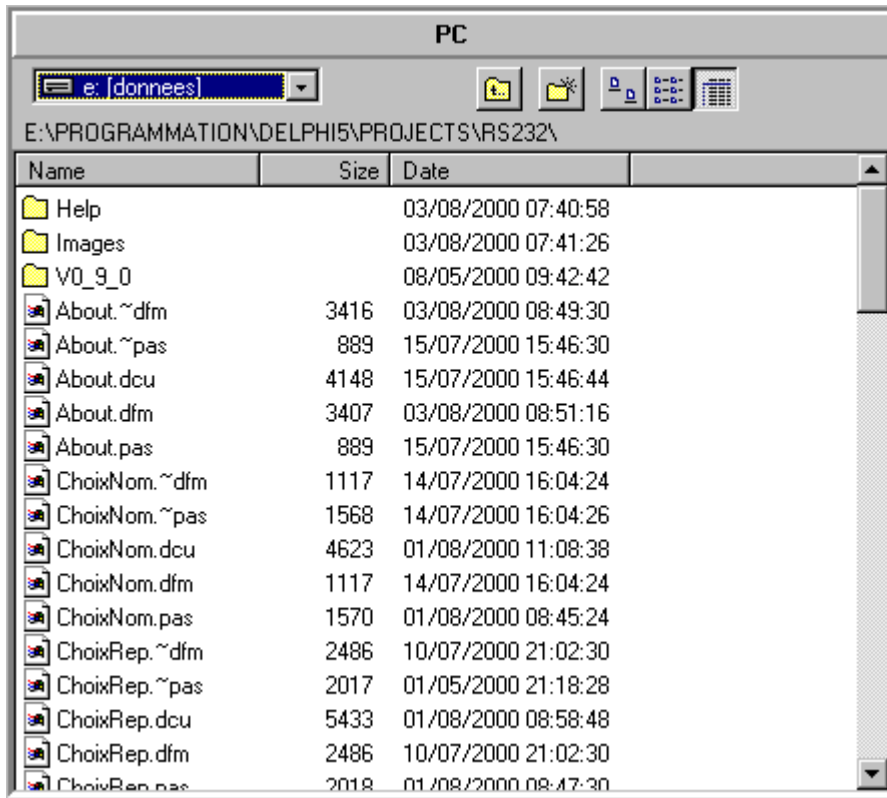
PC

e: [donnees]

E:\PROGRAMMATION\DELPHI5\PROJECTS\RS232\

| Name | Size | Date |
|---|---|---|
| Help | | 03/08/2000 07:40:58 |
| Images | | 03/08/2000 07:41:26 |
| V0_9_0 | | 08/05/2000 09:42:42 |
| About.~dfm | 3416 | 03/08/2000 08:49:30 |
| About.~pas | 889 | 15/07/2000 15:46:30 |
| About.dcu | 4148 | 15/07/2000 15:46:44 |
| About.dfm | 3407 | 03/08/2000 08:51:16 |
| About.pas | 889 | 15/07/2000 15:46:30 |
| ChoixNom.~dfm | 1117 | 14/07/2000 16:04:24 |
| ChoixNom.~pas | 1568 | 14/07/2000 16:04:26 |
| ChoixNom.dcu | 4623 | 01/08/2000 11:08:38 |
| ChoixNom.dfm | 1117 | 14/07/2000 16:04:24 |
| ChoixNom.pas | 1570 | 01/08/2000 08:45:24 |
| ChoixRep.~dfm | 2486 | 10/07/2000 21:02:30 |
| ChoixRep.~pas | 2017 | 01/05/2000 21:18:28 |
| ChoixRep.dcu | 5433 | 01/08/2000 08:58:48 |
| ChoixRep.dfm | 2486 | 10/07/2000 21:02:30 |
| ChoixRep.pas | 2018 | 01/08/2000 08:47:30 |